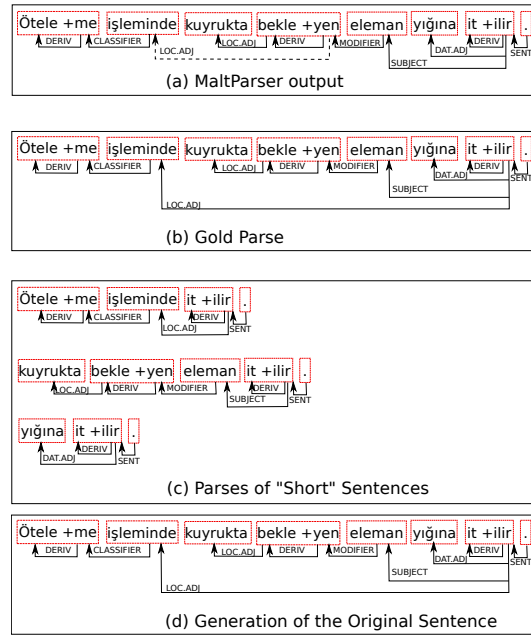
Ötele +me işleminde kuyrukta bekle +yen eleman yığına it +ilir .
DERIV CLASSIFIER LOC.ADJ LOC.ADJ DERIV MODIFIER SUBJECT DAT.ADJ DERIV

(a) MaltParser output

Ötele +me işleminde kuyrukta bekle +yen eleman yığına it +ilir .
DERIV CLASSIFIER LOC.ADJ DERIV MODIFIER DAT.ADJ DERIV SENT SUBJECT LOC.ADJ

(b) Gold Parse

Ötele +me işleminde it +ilir .
DERIV CLASSIFIER DERIV LOC.ADJ SENT

kuyrukta bekle +yen eleman it +ilir .
LOC.ADJ DERIV MODIFIER DERIV SUBJECT SENT

yığına it +ilir .
DAT.ADJ DERIV SENT

(c) Parses of "Short" Sentences

Ötele +me işleminde kuyrukta bekle +yen eleman yığına it +ilir .
DERIV CLASSIFIER LOC.ADJ DERIV MODIFIER DAT.ADJ DERIV SENT SUBJECT LOC.ADJ

(d) Generation of the Original Sentence